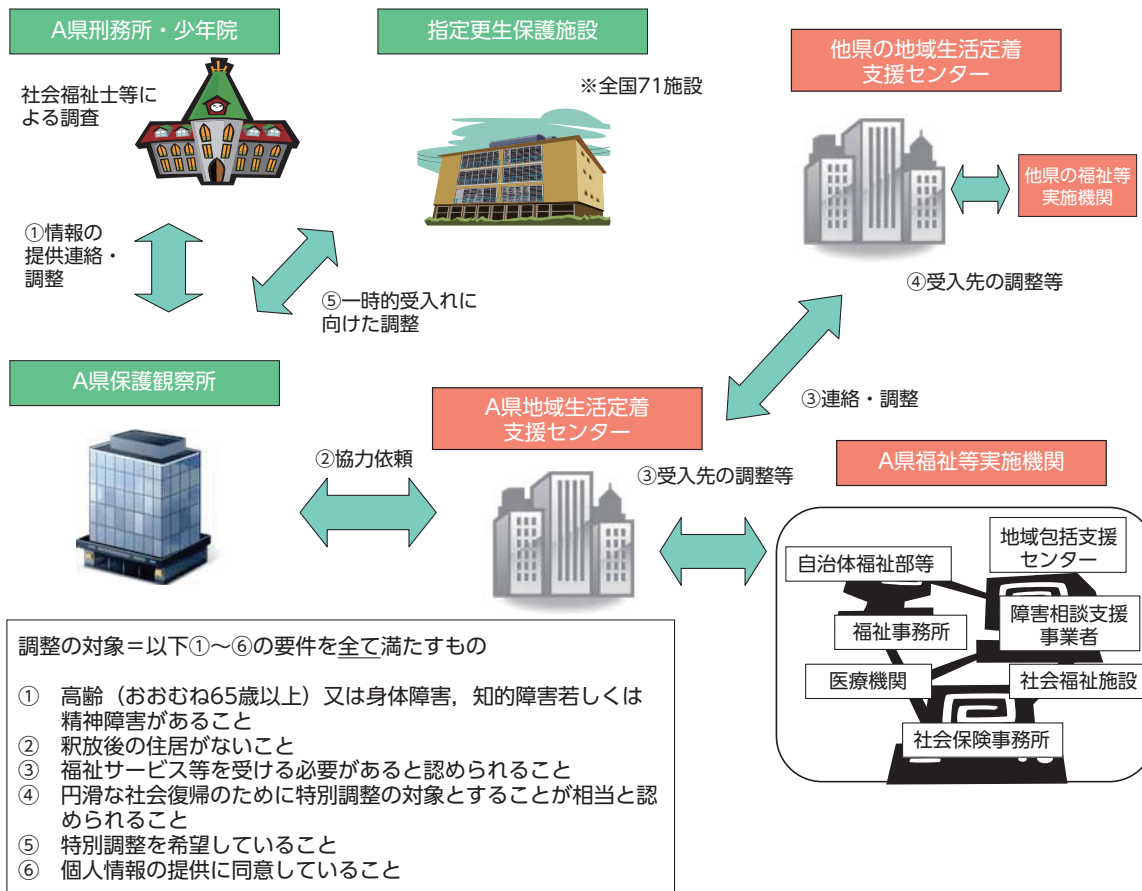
A県刑務所・少年院

社会福祉士等による調査

指定更生保護施設

※全国71施設

他県の地域生活定着支援センター

他県の福祉等実施機関

①情報の提供連絡・調整

⑤一時的受入れに向けた調整

④受入先の調整等

A県保護観察所

③連絡・調整

A県地域生活定着支援センター

②協力依頼

③受入先の調整等

A県福祉等実施機関

地域包括支援センター

自治体福祉部等

障害相談支援事業者

福祉事務所

医療機関

社会福祉施設

社会保険事務所

調整の対象＝以下①～⑥の要件を全て満たすもの

① 高齢（おおむね65歳以上）又は身体障害，知的障害若しくは精神障害があること
② 釈放後の住居がないこと
③ 福祉サービス等を受ける必要があると認められること
④ 円滑な社会復帰のために特別調整の対象とすることが相当と認められること
⑤ 特別調整を希望していること
⑥ 個人情報の提供に同意していること